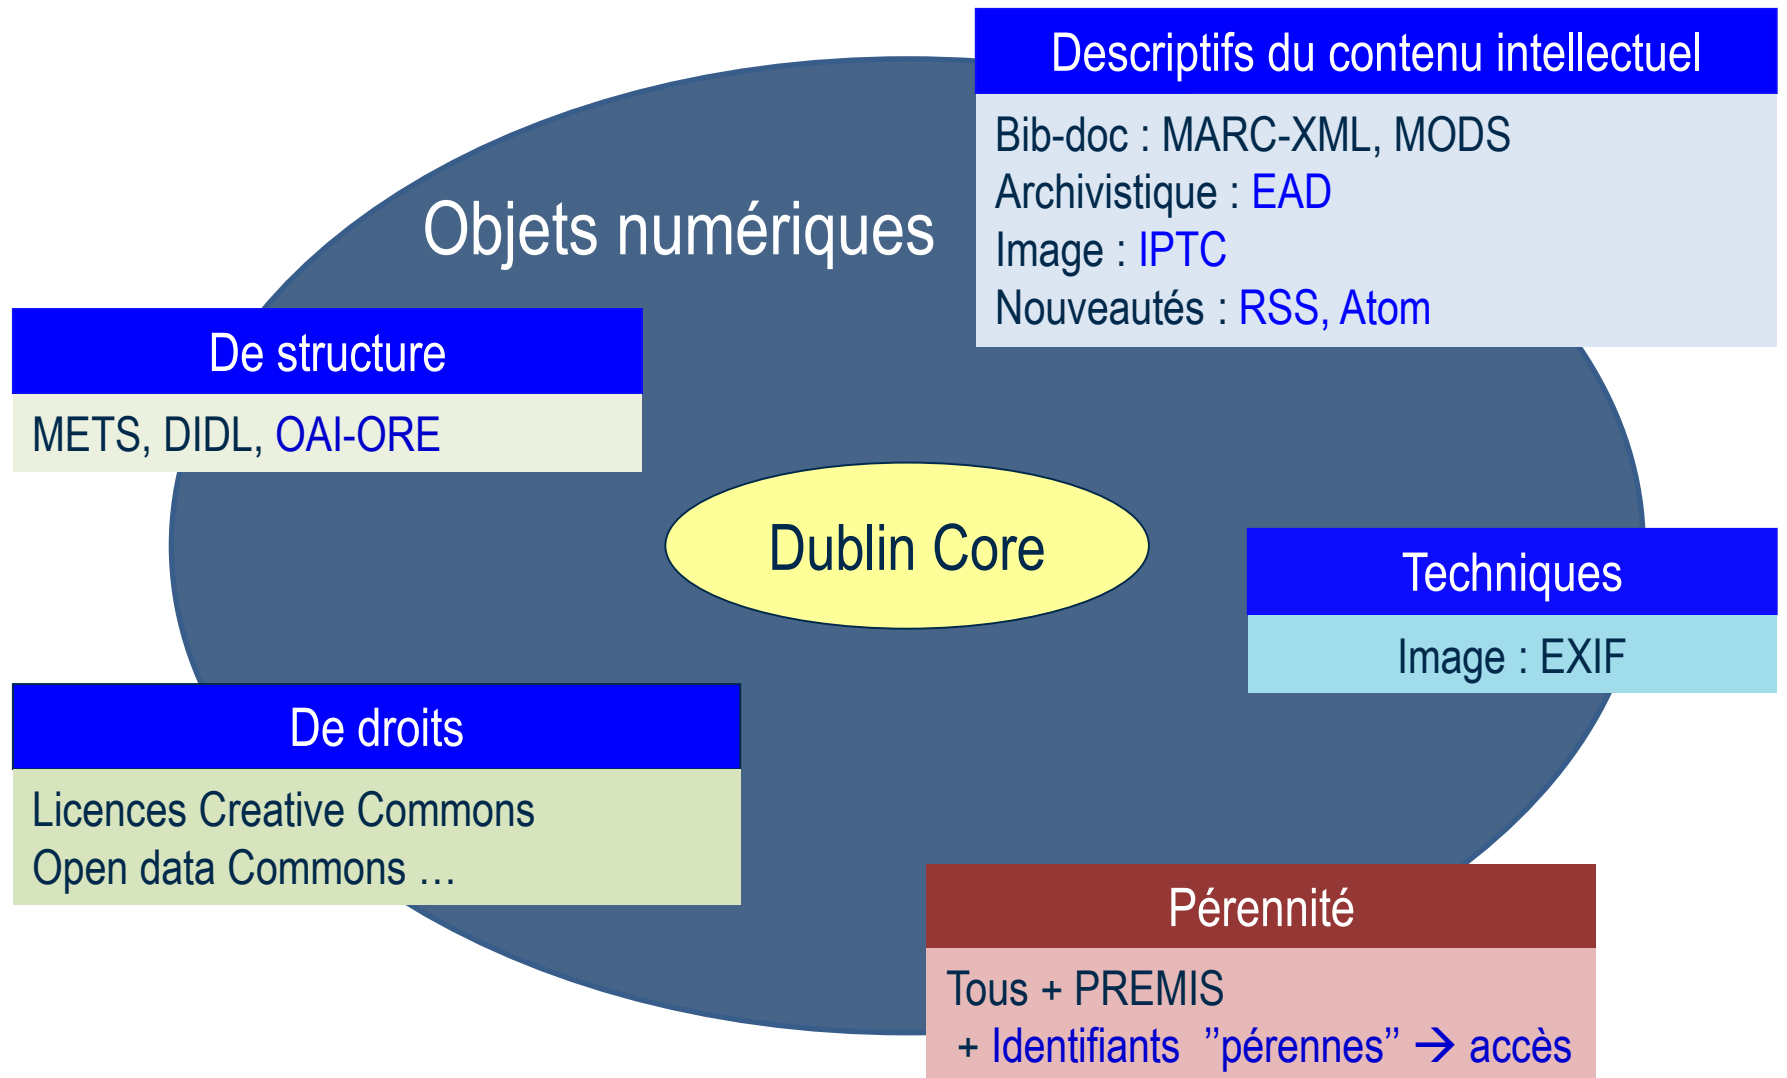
Descriptifs du contenu intellectuel

Bib-doc : MARC-XML, MODS
Archivistique : EAD
Image : IPTC
Nouveautés : RSS, Atom

Objets numériques

De structure

METS, DIDL, OAI-ORE

Dublin Core

Techniques

Image : EXIF

De droits

Licences Creative Commons
Open data Commons …

Pérennité

Tous + PREMIS
+ Identifiants "pérennes" $\rightarrow$ accès